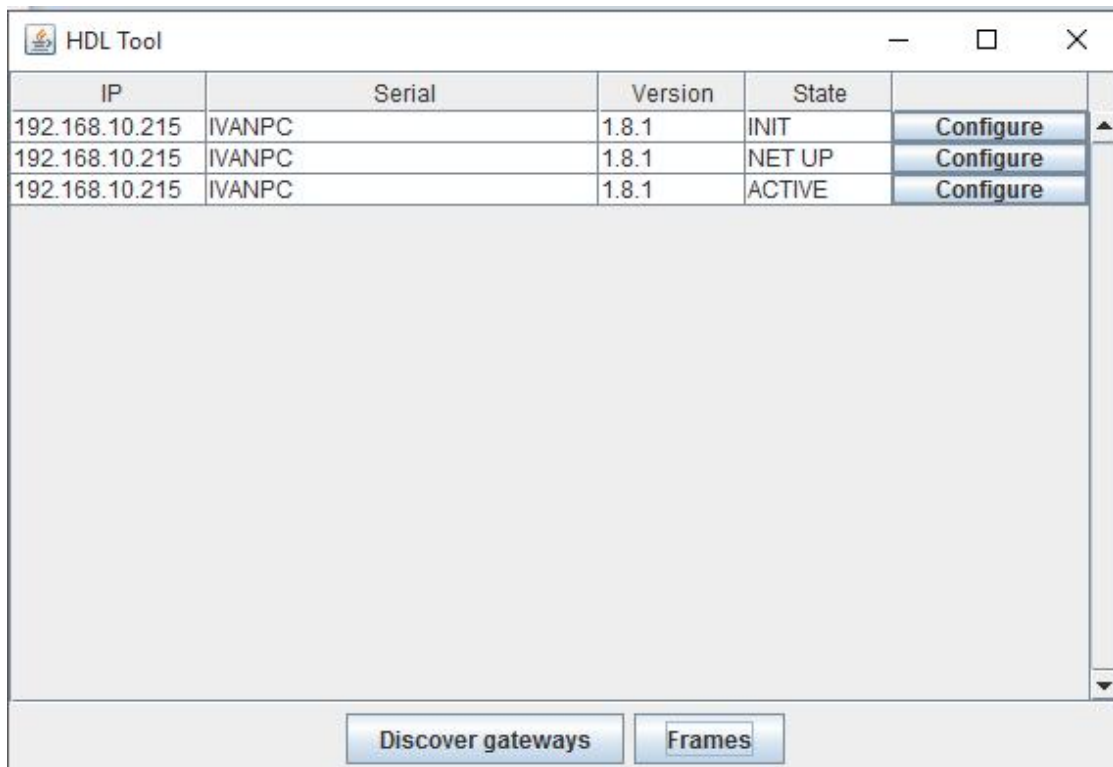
HDL Tool

| IP | Serial | Version | State | |
|---|---|---|---|---|
| 192.168.10.215 | IVANPC | 1.8.1 | INIT | Configure |
| 192.168.10.215 | IVANPC | 1.8.1 | NET UP | Configure |
| 192.168.10.215 | IVANPC | 1.8.1 | ACTIVE | Configure |

Discover gateways
Frames